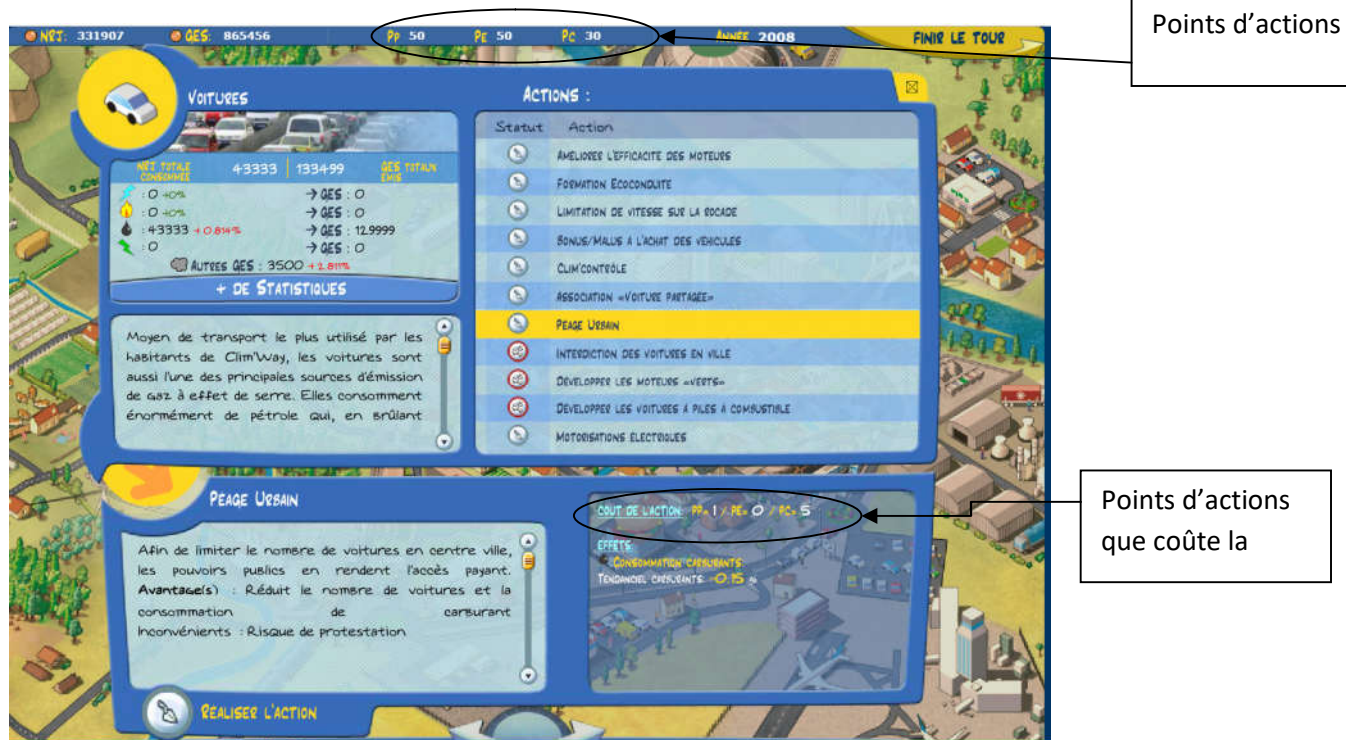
NRJ : 331907 GES : 865456 PP 50 PE 50 PC 30 ANNÉE 2008 FINIR LE TOUR

Points d'actions

VOITURES

NRJ TOTALE CONSOMMÉE 43333 | 133499 GES TOTAUX ÉMIS

: 0 40% → GES : 0
: 0 40% → GES : 0
: 43333 +0.814% → GES : 12.9999
: 0 → GES : 0
AUTRES GES : 3500 +2.811%

+ DE STATISTIQUES

Moyen de transport le plus utilisé par les habitants de Clim'Way, les voitures sont aussi l'une des principales sources d'émission de gaz à effet de serre. Elles consomment énormément de pétrole qui, en brûlant

ACTIONS :

| Statut | Action |
|---|---|
| | AMÉLIORER L'EFFICACITÉ DES MOTEURS |
| | FORMATION ÉCOCONDUITE |
| | LIMITATION DE VITESSE SUR LA ROCADE |
| | BONUS/MALUS À L'ACHAT DES VÉHICULES |
| | CLIM'CONTRÔLE |
| | ASSOCIATION «VOITURE PARTAGÉE» |
| | PÉAGE URBAIN |
| | INTERDICTION DES VOITURES EN VILLE |
| | DÉVELOPPER LES MOTEURS «VERTS» |
| | DÉVELOPPER LES VOITURES À PILES À COMBUSTIBLE |
| | MOTORISATIONS ÉLECTRIQUES |

PÉAGE URBAIN

Afin de limiter le nombre de voitures en centre ville, les pouvoirs publics en rendent l'accès payant. Avantage(s) : Réduit le nombre de voitures et la consommation de carburant Inconvénients : Risque de protestation

COÛT DE L'ACTION : PP= 1 / PE= 0 / PC= 5

EFFETS :
CONSOMMATION CARBURANTS
TENDANCE CARBURANTS -0.15 %

Points d'actions que coûte la

RÉALISER L'ACTION